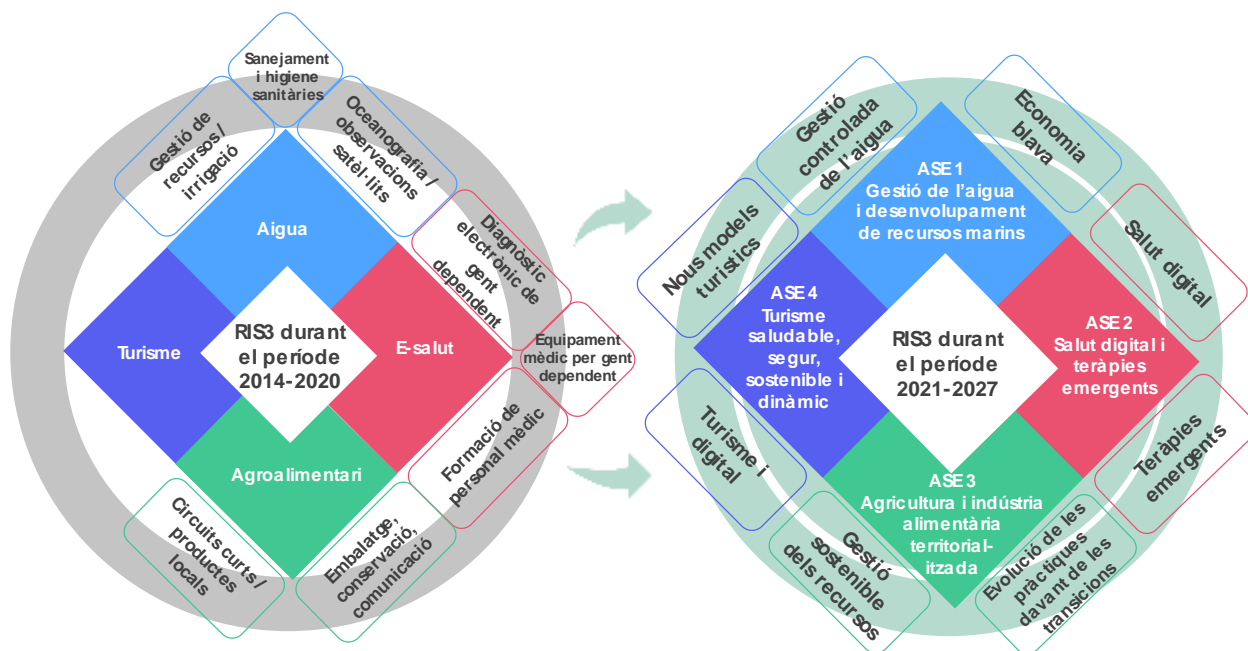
Sanejament i higiene sanitàries

Gestió de recursos / irrigació

Oceanografia / observacions satèl·lits

Diagnòstic electrònic de gent dependent

Aigua

Turisme

RIS3 durant el període 2014-2020

E-salut

Equipament mèdic per gent dependent

Formació de personal mèdic

Agroalimentari

Circuits curts / productes locals

Embalatge, conservació, comunicació

Gestió controlada de l'aigua

Economia blava

ASE 1 Gestió de l'aigua i desenvolupament de recursos marins

Nous models turístics

Salut digital

ASE 4 Turisme saludable, segur, sostenible i dinàmic

RIS3 durant el període 2021-2027

ASE 2 Salut digital i teràpies emergents

Turisme i digital

ASE 3 Agricultura i indústria alimentària territorial-itzada

Teràpies emergents

Gestió sostenible dels recursos

Evolució de les pràctiques davant de les transicions